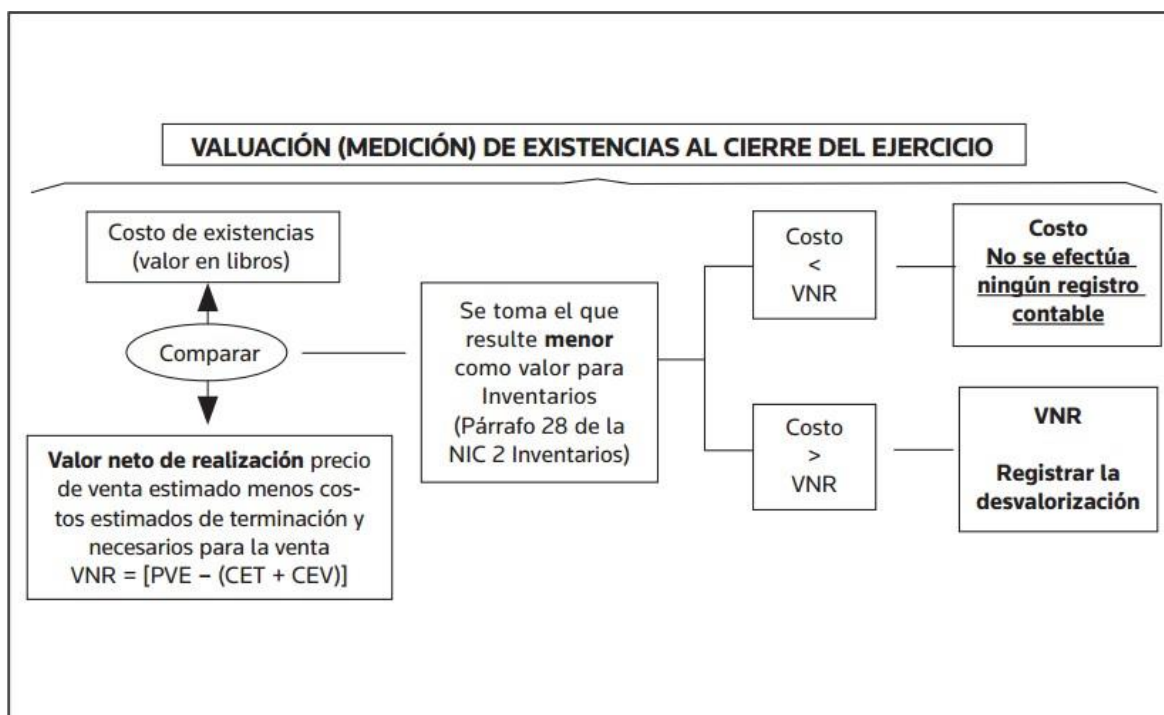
VALUACIÓN (MEDICIÓN) DE EXISTENCIAS AL CIERRE DEL EJERCICIO

Costo de existencias (valor en libros)

Comparar

Valor neto de realización precio de venta estimado menos costos estimados de terminación y necesarios para la venta
VNR = [PVE – (CET + CEV)]

Se toma el que resulte menor como valor para Inventarios (Párrafo 28 de la NIC 2 Inventarios)

Costo
<
VNR

Costo
No se efectúa ningún registro contable

Costo
>
VNR

VNR

Registrar la desvalorización